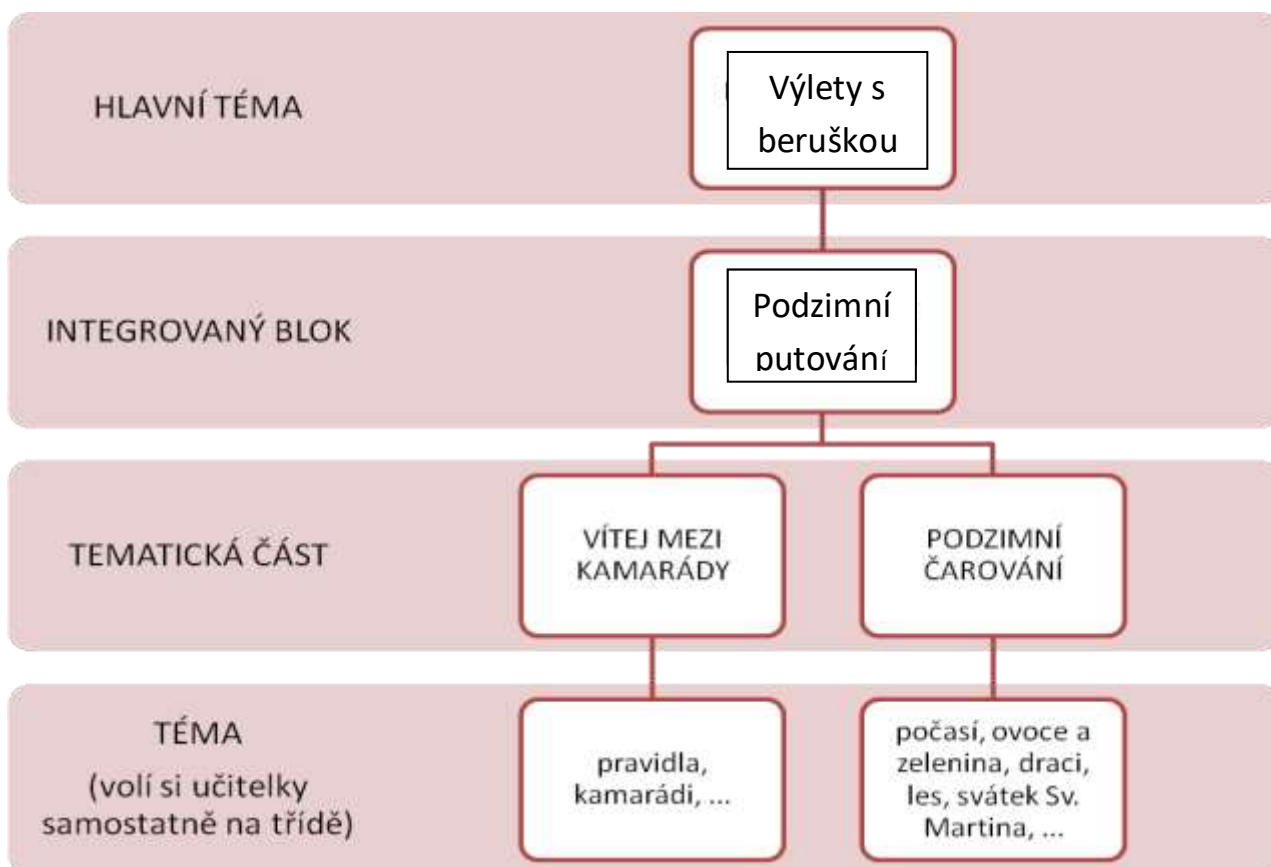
HLAVNÍ TÉMA

Výlety s beruškou

INTEGROVANÝ BLOK

Podzimní putování

TEMATICKÁ ČÁST

VÍTEJ MEZI KAMARÁDY

PODZIMNÍ ČAROVÁNÍ

TÉMA
(volí si učitelky samostatně na třídě)

pravidla, kamarádi, ...

počasí, ovoce a zelenina, draci, les, svátek Sv. Martina, ...